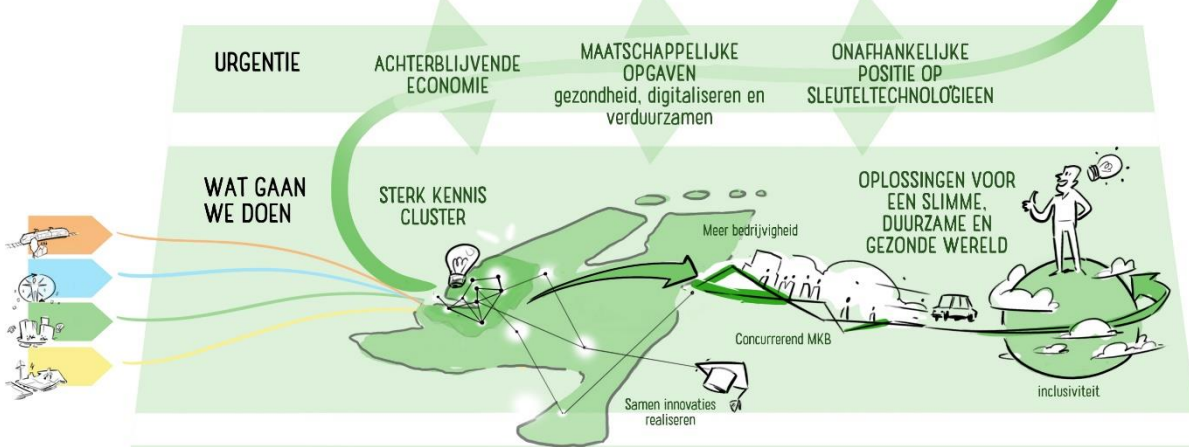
URGENTIE

ACHTERBLIJVENDE ECONOMIE

MAATSCHAPPELIJKE OPGAVEN
gezondheid, digitaliseren en verduurzamen

ONAFHANKELIJKE POSITIE OP SLEUTELTECHNOLOGIEEN

WAT GAAN WE DOEN

STERK KENNIS CLUSTER

Meer bedrijvigheid

OPLOSSINGEN VOOR EEN SLIMME, DUURZAME EN GEZONDE WERELD

Concurrerend MKB

Samen innovaties realiseren

inclusiviteit